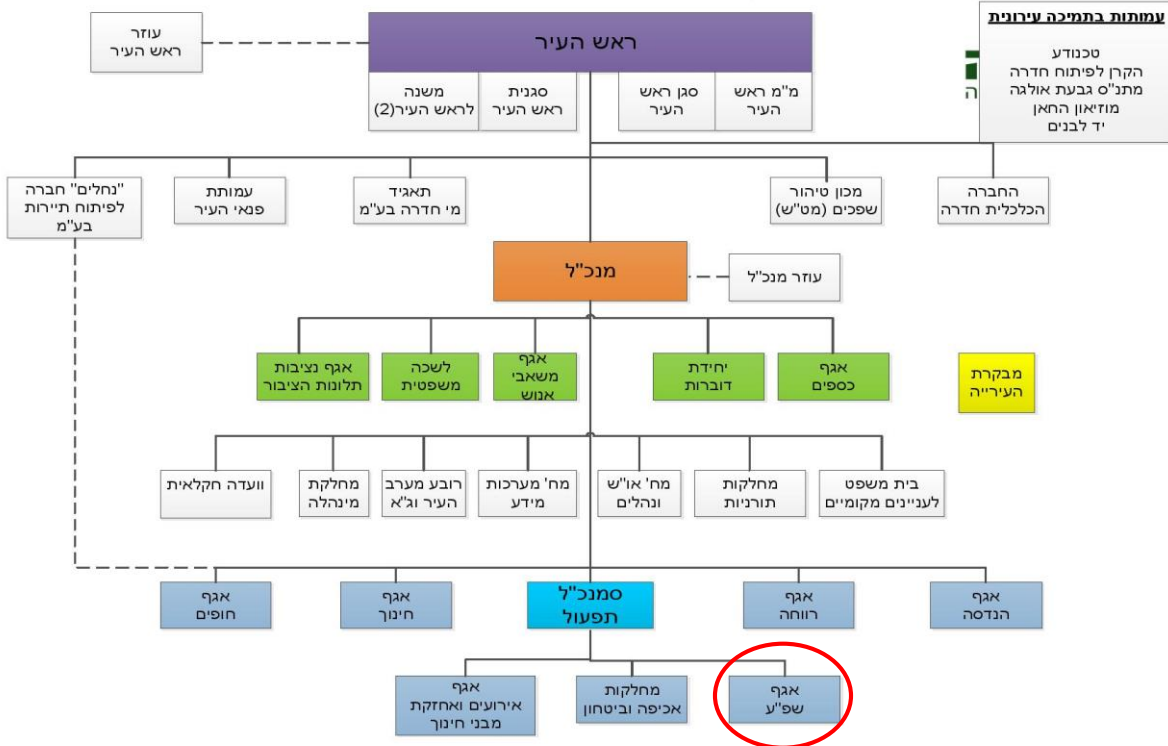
עמותות בתמיכה עירונית
טכנודע
הקרן לפיתוח חדרה
מתנ"ס גבעת אולגה
מוזיאון החאן
יד לבנים

ראש העיר

עוזר ראש העיר

מ"מ ראש העיר
סגן ראש העיר
סגנית ראש העיר
משנה לראש העיר(2)

החברה הכלכלית חדרה
מכון טיהור שפכים (מט"ש)
תאגיד מי חדרה בע"מ
עמותת פנאי העיר
"נחלים" חברה לפיתוח תיירות בע"מ

מנכ"ל

עוזר מנכ"ל

אגף כספים
יחידת דוברות
אגף משאבי אנוש
לשכה משפטית
אגף נציבות תלונות הציבור

מבקרת העירייה

בית משפט לעניינים מקומיים
מחלקות תורניות
מח' או"ש ונהלים
מח' מערכות מידע
רובע מערב העיר וג'א
מחלקת מינהלה
ווועדה חקלאית

אגף הנדסה
אגף רווחה
סמנכ"ל תפעול
אגף חינוך
אגף חופים

אגף שפ"ע
מחלקות אכיפה וביטחון
אגף אירועים ואחזקת מבני חינוך